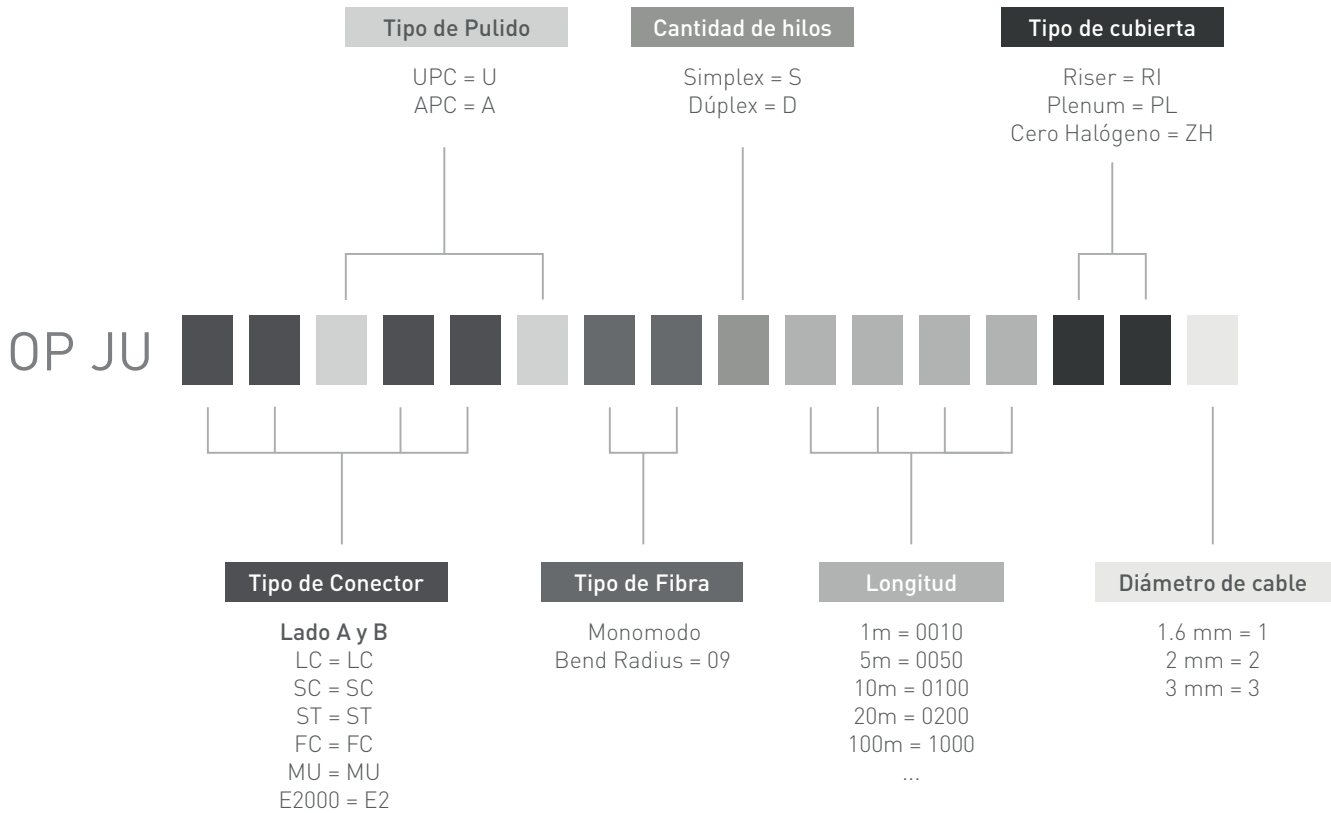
Tipo de Pulido

UPC = U
APC = A

Cantidad de hilos

Simplex = S
Dúplex = D

Tipo de cubierta

Riser = RI
Plenum = PL
Cero Halógeno = ZH

OP JU

Tipo de Conector

Lado A y B
LC = LC
SC = SC
ST = ST
FC = FC
MU = MU
E2000 = E2

Tipo de Fibra

Monomodo
Bend Radius = 09

Longitud

1m = 0010
5m = 0050
10m = 0100
20m = 0200
100m = 1000
...

Diámetro de cable

1.6 mm = 1
2 mm = 2
3 mm = 3